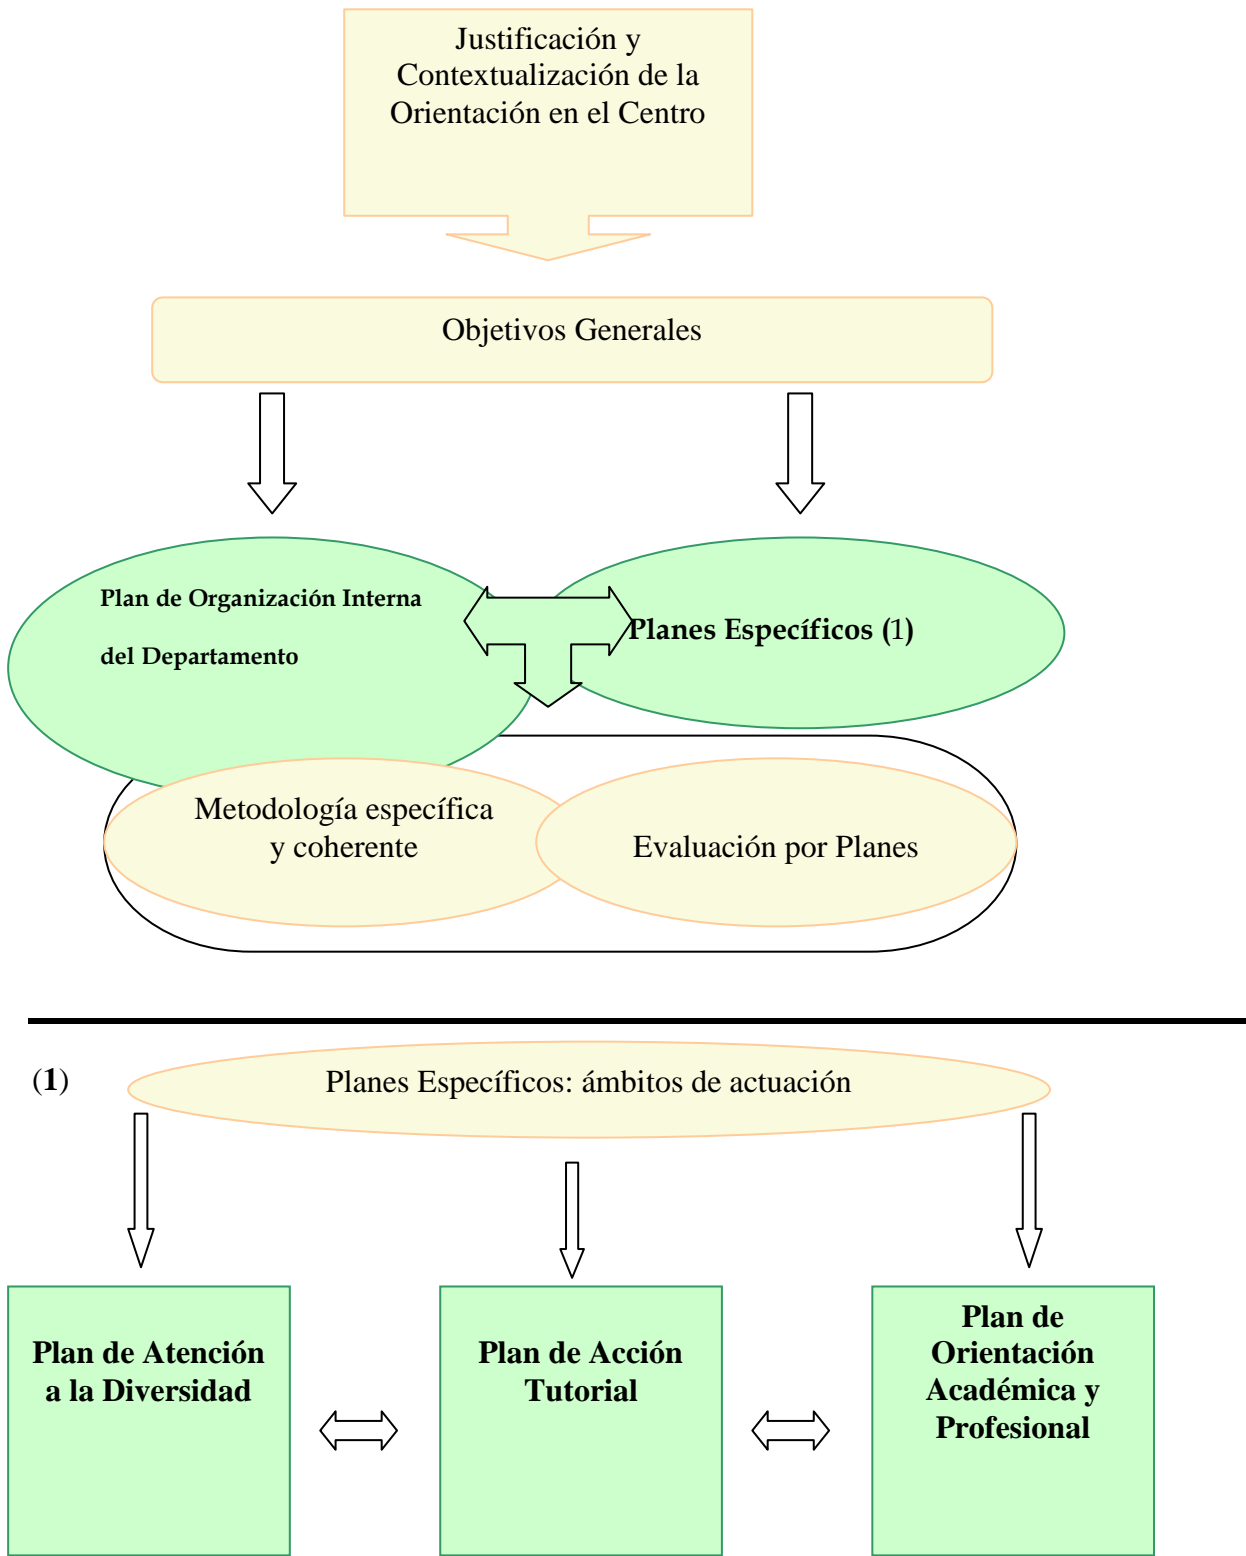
Justificación y Contextualización de la Orientación en el Centro

Objetivos Generales

Plan de Organización Interna del Departamento

Planes Específicos (1)

Metodología específica y coherente

Evaluación por Planes

(1)

Planes Específicos: ámbitos de actuación

Plan de Atención a la Diversidad

Plan de Acción Tutorial

Plan de Orientación Académica y Profesional